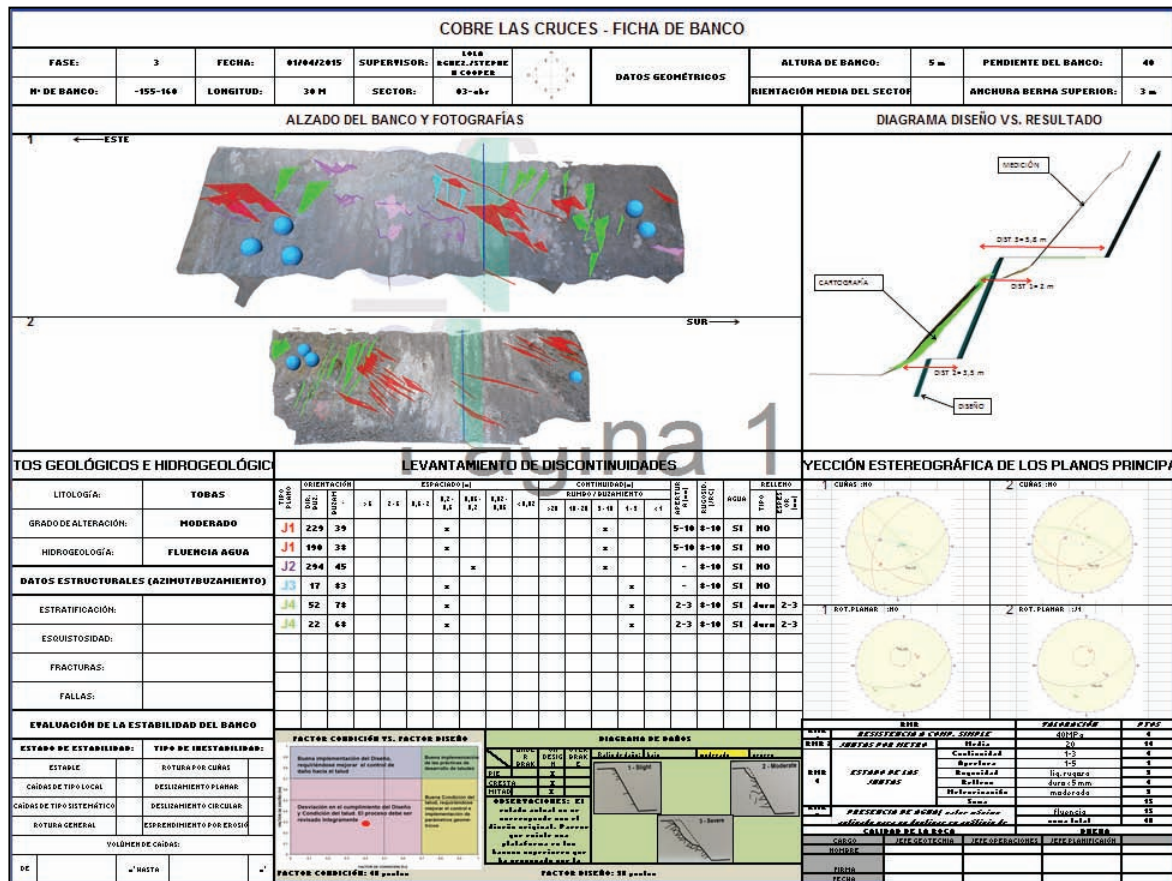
COBRE LAS CRUCES - FICHA DE BANCO

| FASE: | 3 | FECHA: | 01/04/2015 | SUPERVISOR: | LOLA RGHEZ./STEPHEN COOPER | | DATOS GEOMÉTRICOS | ALTURA DE BANCO: | 5 m | PENDIENTE DEL BANCO: | 40 |
|---|---|---|---|---|---|---|---|---|---|---|---|
| Nº DE BANCO: | -155-160 | LONGITUD: | 30 M | SECTOR: | 03-abr | | | RIENTACIÓN MEDIA DEL SECTOR | | ANCHURA BERMA SUPERIOR: | 3 m |

ALZADO DEL BANCO Y FOTOGRAFÍAS

1 ← ESTE

2

SUR →

DIAGRAMA DISEÑO VS. RESULTADO

MEDICIÓN

DIST 3= 5,8 m

CARTOGRAFÍA

DIST 1= 2 m

DIST 2= 5,5 m

DISEÑO

Página 1

TOS GEOLÓGICOS E HIDROGEOLÓGIC

| LITOLOGÍA: | TOBAS |
|---|---|
| GRADO DE ALTERACIÓN: | MODERADO |
| HIDROGEOLOGÍA: | FLUENCIA AGUA |

DATOS ESTRUCTURALES (AZIMUT/BUZAMIENTO)

| ESTRATIFICACIÓN: | |
|---|---|
| ESQUISTOSIDAD: | |
| FRACTURAS: | |
| FALLAS: | |

LEVANTAMIENTO DE DISCONTINUIDADES

| TIPO PLANO | DIR. BUZ. | BUZAM. | >6 | 2-6 | 0,6-2 | 0,2-0,6 | 0,06-0,2 | 0,02-0,06 | <0,02 | >20 | 10-20 | 3-10 | 1-3 | <1 | APERTURA [mm] | RUGOSID. (JRC) | AGUA | TIPO | ESPESOR [mm] |
|---|---|---|---|---|---|---|---|---|---|---|---|---|---|---|---|---|---|---|---|
| J1 | 229 | 39 | | | | x | | | | | | x | | | 5-10 | 8-10 | SI | NO | |
| J1 | 190 | 38 | | | | x | | | | | | x | | | 5-10 | 8-10 | SI | NO | |
| J2 | 294 | 45 | | | | | x | | | | | x | | | - | 8-10 | SI | NO | |
| J3 | 17 | 83 | | | | x | | | | | | | x | | - | 8-10 | SI | NO | |
| J4 | 52 | 78 | | | | x | | | | | | | x | | 2-3 | 8-10 | SI | duro | 2-3 |
| J4 | 22 | 68 | | | | x | | | | | | | x | | 2-3 | 8-10 | SI | duro | 2-3 |

ORIENTACIÓN
ESPACIADO [m]
CONTINUIDAD [m]
RUMBO / BUZAMIENTO
RELLENO

YECCIÓN ESTEREOGRÁFICA DE LOS PLANOS PRINCIPA

1 CUÑAS :NO
2 CUÑAS :NO
1 ROT.PLANAR :NO
2 ROT.PLANAR :J1

EVALUACIÓN DE LA ESTABILIDAD DEL BANCO

| ESTADO DE ESTABILIDAD: | TIPO DE INESTABILIDAD: |
|---|---|
| ESTABLE | ROTURA POR CUÑAS |
| CAÍDAS DE TIPO LOCAL | DESLIZAMIENTO PLANAR |
| CAÍDAS DE TIPO SISTEMÁTICO | DESLIZAMIENTO CIRCULAR |
| ROTURA GENERAL | ESPRENDIMIENTO POR EROSIÓ |

VOLÚMEN DE CAÍDAS:

DE m³ HASTA m³

FACTOR CONDICIÓN VS. FACTOR DISEÑO

Buena implementación del Diseño, requeriremos mejorar el control de daño hacia el talud

Buena implementación de las prácticas de desarrollo de taludes

Desviación en el cumplimiento del Diseño y Condición del talud. El proceso debe ser revisado íntegramente

Buena Condición del talud, requeriremos mejorar el control e implementación de parámetros geometricos

FACTOR CONDICIÓN: 40 puntos

DIAGRAMA DE DAÑOS

| | SIN DAÑO | DESIG. | DAÑO |
|---|---|---|---|
| PIE | | X | |
| CRESTA | | X | |
| MITAD | | X | |

1 - Slight
2 - Moderate
3 - Severe

OBSERVACIONES: El talud actual es un escarpado con el diseño original. Parece que existe una plataforma en los bancos superiores que ha provocado que la

FACTOR DISEÑO: 58 puntos

| RMR | | VALORACIÓN | PTOS |
|---|---|---|---|
| | RESISTENCIA A COMP. SIMPLE | 40MPa | 4 |
| RMR | JUNTAS POR METRO | 20 | 10 |
| RMR | ESTADO DE LAS JUNTAS: Continuidad | 1-3 | 4 |
| | Apertura | 1-5 | 1 |
| | Rugosidad | lig.rugosa | 3 |
| | Relleno | duro<5mm | 4 |
| | Meteorización | moderada | 3 |
| | Suma | | 15 |
| RMR | PRESENCIA DE AGUA | fluencia | 4 |
| | | suma total | 48 |

CALIDAD DE LA ROCA

| CARGO | JEFE GEOTECNIA | JEFE OPERACIONES | JEFE PLANIFICACIÓN |
|---|---|---|---|
| NOMBRE | | | |
| FIRMA | | | |
| FECHA | | | |